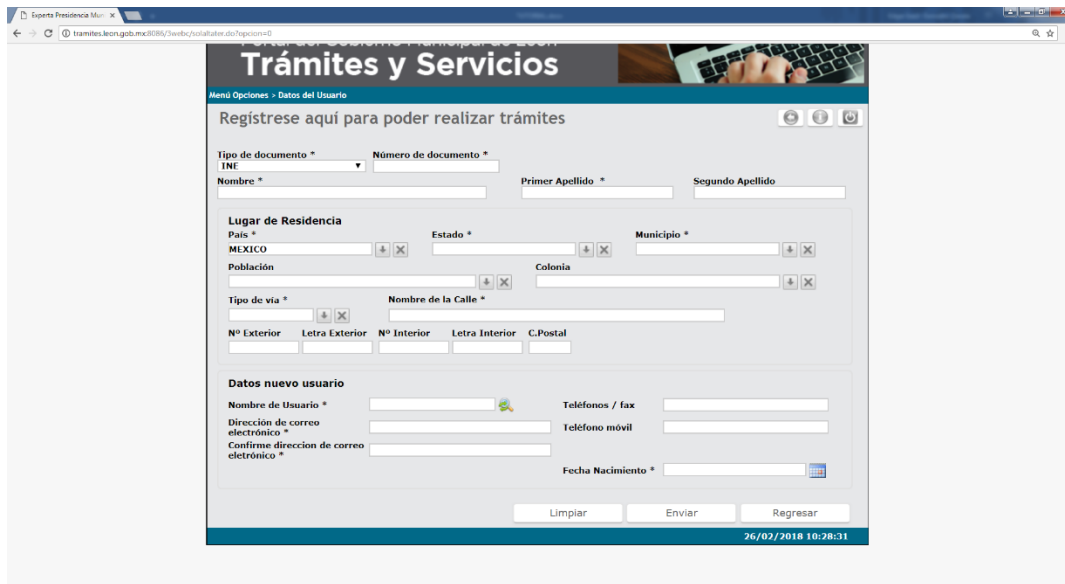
Experta Presidencia Mun ×

tramites.leon.gob.mx:8086/3webc/solaltater.do?opcion=0

Portal del Gobierno Municipal de León
Trámites y Servicios

Menú Opciones > Datos del Usuario

Regístrese aquí para poder realizar trámites

Tipo de documento *
INE
Número de documento *
Nombre *
Primer Apellido *
Segundo Apellido

Lugar de Residencia
País *
MEXICO
Estado *
Municipio *
Población
Colonia
Tipo de vía *
Nombre de la Calle *
Nº Exterior
Letra Exterior
Nº Interior
Letra Interior
C.Postal

Datos nuevo usuario
Nombre de Usuario *
Teléfonos / fax
Dirección de correo electrónico *
Teléfono móvil
Confirme direccion de correo eletrónico *
Fecha Nacimiento *

Limpiar
Enviar
Regresar

26/02/2018 10:28:31